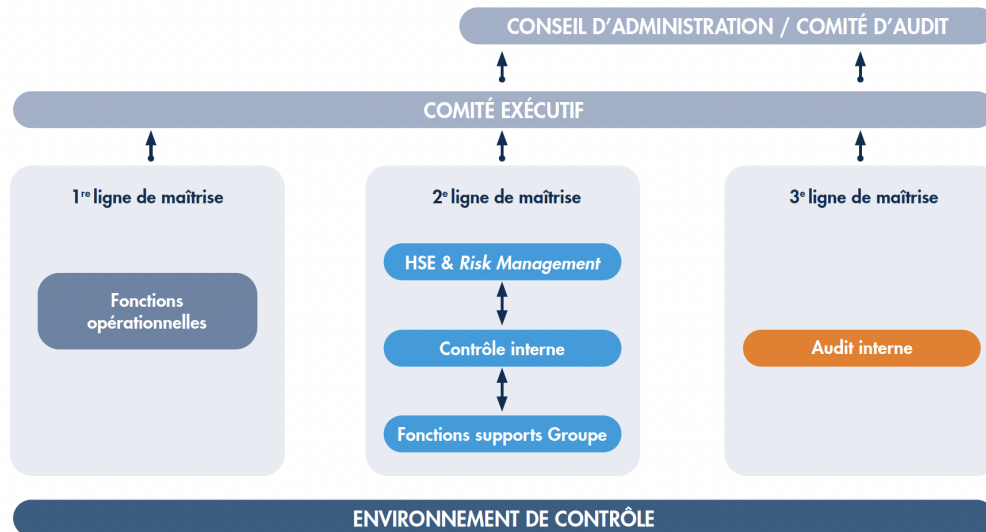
CONSEIL D’ADMINISTRATION / COMITÉ D’AUDIT

COMITÉ EXÉCUTIF

1$^{re}$ ligne de maîtrise

Fonctions opérationnelles

2$^{e}$ ligne de maîtrise

HSE & Risk Management

Contrôle interne

Fonctions supports Groupe

3$^{e}$ ligne de maîtrise

Audit interne

ENVIRONNEMENT DE CONTRÔLE